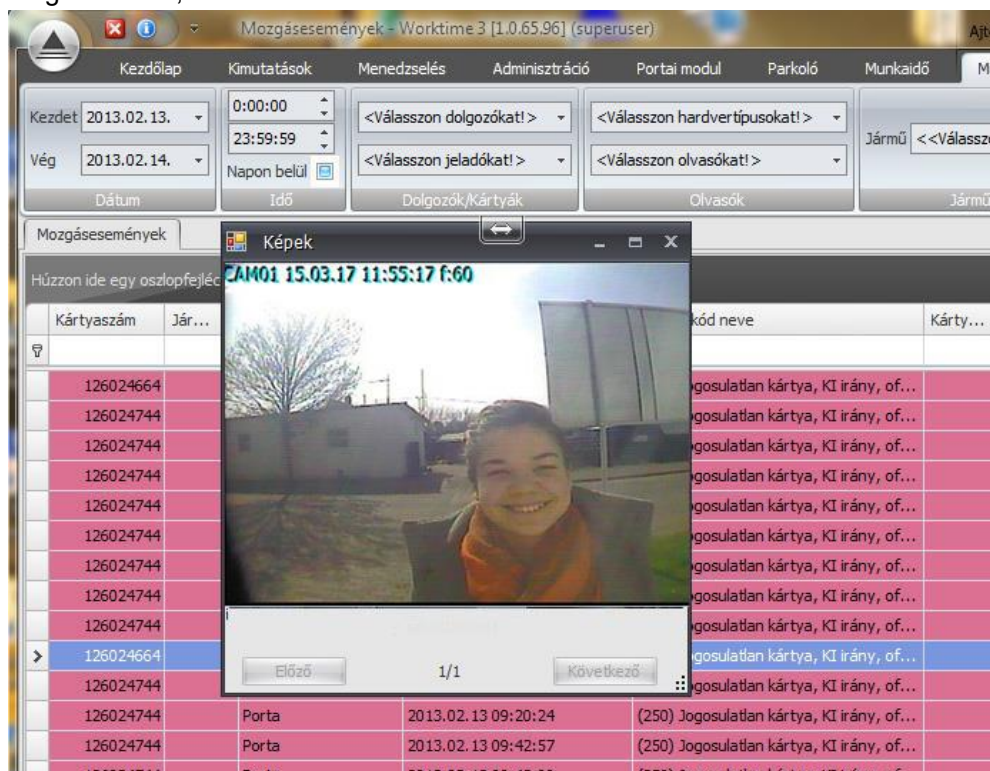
Mozgásesemények - Worktime 3 [1.0.65.96] (superuser)

Ajtó

Kezdőlap Kimutatások Menedzselés Adminisztráció Portai modul Parkoló Munkaidő M

Kezdet 2013.02.13.
Vég 2013.02.14.
Dátum

0:00:00
23:59:59
Napon belül
Idő

<Válasszon dolgozókat!>
<Válasszon jeladókat!>
Dolgozók/Kártyák

<Válasszon hardvertípusokat!>
<Válasszon olvasókat!>
Olvasók

Jármű <<Válassz
Jármű

Mozgásesemények

Húzzon ide egy oszlopfejléc

| Kártyaszám | Jár... | | | kód neve | Kárty... |
|---|---|---|---|---|---|
| 126024664 | | | | Jogosulatlan kártya, KI irány, of... | |
| 126024744 | | | | Jogosulatlan kártya, KI irány, of... | |
| 126024744 | | | | Jogosulatlan kártya, KI irány, of... | |
| 126024744 | | | | Jogosulatlan kártya, KI irány, of... | |
| 126024744 | | | | Jogosulatlan kártya, KI irány, of... | |
| 126024744 | | | | Jogosulatlan kártya, KI irány, of... | |
| 126024744 | | | | Jogosulatlan kártya, KI irány, of... | |
| 126024744 | | | | Jogosulatlan kártya, KI irány, of... | |
| 126024744 | | | | Jogosulatlan kártya, KI irány, of... | |
| 126024664 | | | | Jogosulatlan kártya, KI irány, of... | |
| 126024744 | | | | Jogosulatlan kártya, KI irány, of... | |
| 126024744 | Porta | 2013.02.13 09:20:24 | | (250) Jogosulatlan kártya, KI irány, of... | |
| 126024744 | Porta | 2013.02.13 09:42:57 | | (250) Jogosulatlan kártya, KI irány, of... | |

Képek

CAM01 15.03.17 11:55:17 f:60

Előző 1/1 Következő